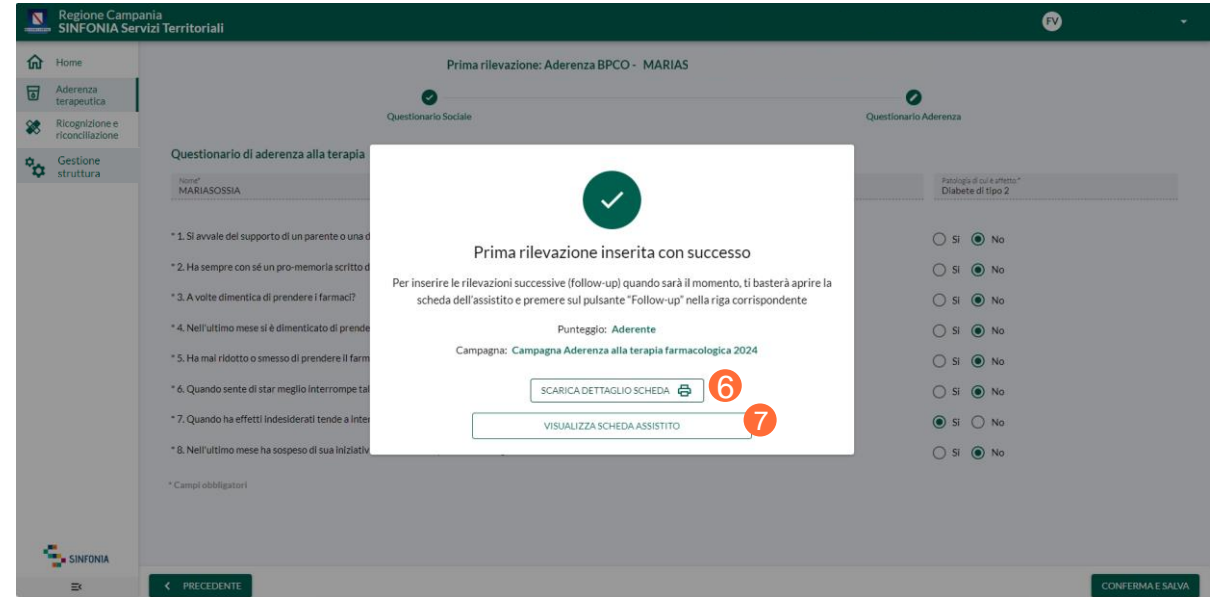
Regione Campania
SINFONIA Servizi Territoriali

FV

Home
Aderenza terapeutica
Ricognizione e riconciliazione
Gestione struttura

Prima rilevazione: Aderenza BPCO - MARIAS

Questionario Sociale
Questionario Aderenza

Questionario di aderenza alla terapia

Nome*
MARIASOSSIA

Patologia di cui è affetto*
Diabete di tipo 2

* 1. Si avvale del supporto di un parente o una d
* 2. Ha sempre con sé un pro-memoria scritto d
* 3. A volte dimentica di prendere i farmaci?
* 4. Nell'ultimo mese si è dimenticato di prende
* 5. Ha mai ridotto o smesso di prendere il farm
* 6. Quando sente di star meglio interrompe tal
* 7. Quando ha effetti indesiderati tende a inter
* 8. Nell'ultimo mese ha sospeso di sua iniziativ

Si No
Si No
Si No
Si No
Si No
Si No
Si No
Si No

* Campi obbligatori

Prima rilevazione inserita con successo

Per inserire le rilevazioni successive (follow-up) quando sarà il momento, ti basterà aprire la scheda dell'assistito e premere sul pulsante "Follow-up" nella riga corrispondente

Punteggio: Aderente

Campagna: Campagna Aderenza alla terapia farmacologica 2024

SCARICA DETTAGLIO SCHEDA
6
VISUALIZZA SCHEDA ASSISTITO
7

SINFONIA

PRECEDENTE
CONFERMA E SALVA